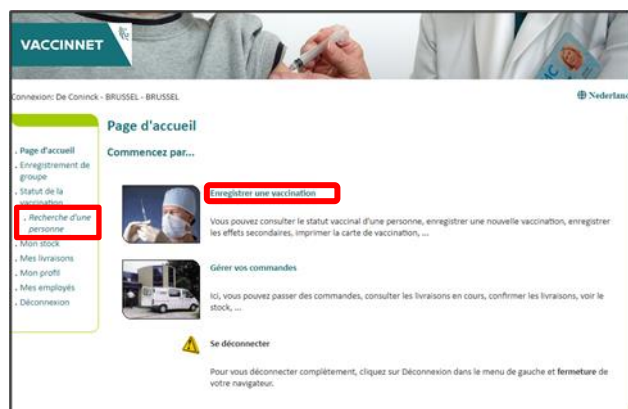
VACCINNET

Connexion: De Coninck - BRUSSEL - BRUSSEL

Nederlan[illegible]

Page d'accueil

Enregistrement de groupe

Statut de la vaccination

Recherche d'une personne

Mon stock

Mes livraisons

Mon profil

Mes employés

Déconnexion

Page d'accueil

Commencez par...

Enregistrer une vaccination

Vous pouvez consulter le statut vaccinal d'une personne, enregistrer une nouvelle vaccination, enregistrer les effets secondaires, imprimer la carte de vaccination, ...

Gérer vos commandes

Ici, vous pouvez passer des commandes, consulter les livraisons en cours, confirmer les livraisons, voir le stock, ...

Se déconnecter

Pour vous déconnecter complètement, cliquez sur Déconnexion dans le menu de gauche et fermeture de votre navigateur.